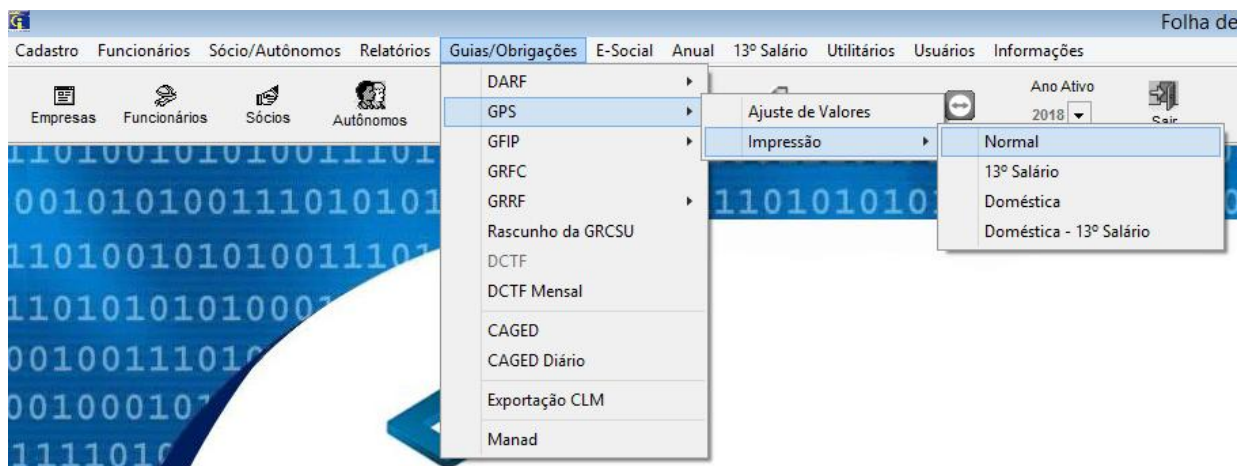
Folha de

Cadastro Funcionários Sócio/Autônomos Relatórios Guias/Obrigações E-Social Anual 13º Salário Utilitários Usuários Informações

Empresas Funcionários Sócios Autônomos

Ano Ativo
2018
Sair

DARF
GPS
GFIP
GRFC
GRRF
Rascunho da GRCSU
DCTF
DCTF Mensal
CAGED
CAGED Diário
Exportação CLM
Manad

Ajuste de Valores
Impressão

Normal
13º Salário
Doméstica
Doméstica - 13º Salário

11010010101001110
0010101001110101011101010101
11010010101001110
11010101010001
00100111010
0010001010
111101